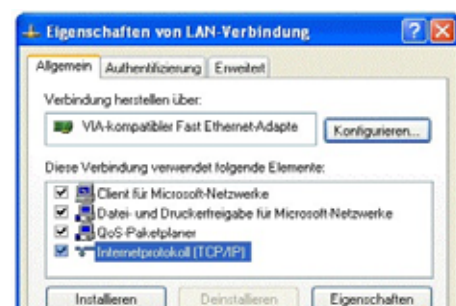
Eigenschaften von LAN-Verbindung

Allgemein | Authentifizierung | Erweitert

Verbindung herstellen über:

VIA-kompatibler Fast Ethernet-Adapte

Konfigurieren...

Diese Verbindung verwendet folgende Elemente:

Client für Microsoft-Netzwerke

Datei- und Druckerfreigabe für Microsoft-Netzwerke

QoS-Paketplaner

Internetprotokoll (TCP/IP)

Installieren | Deinstallieren | Eigenschaften